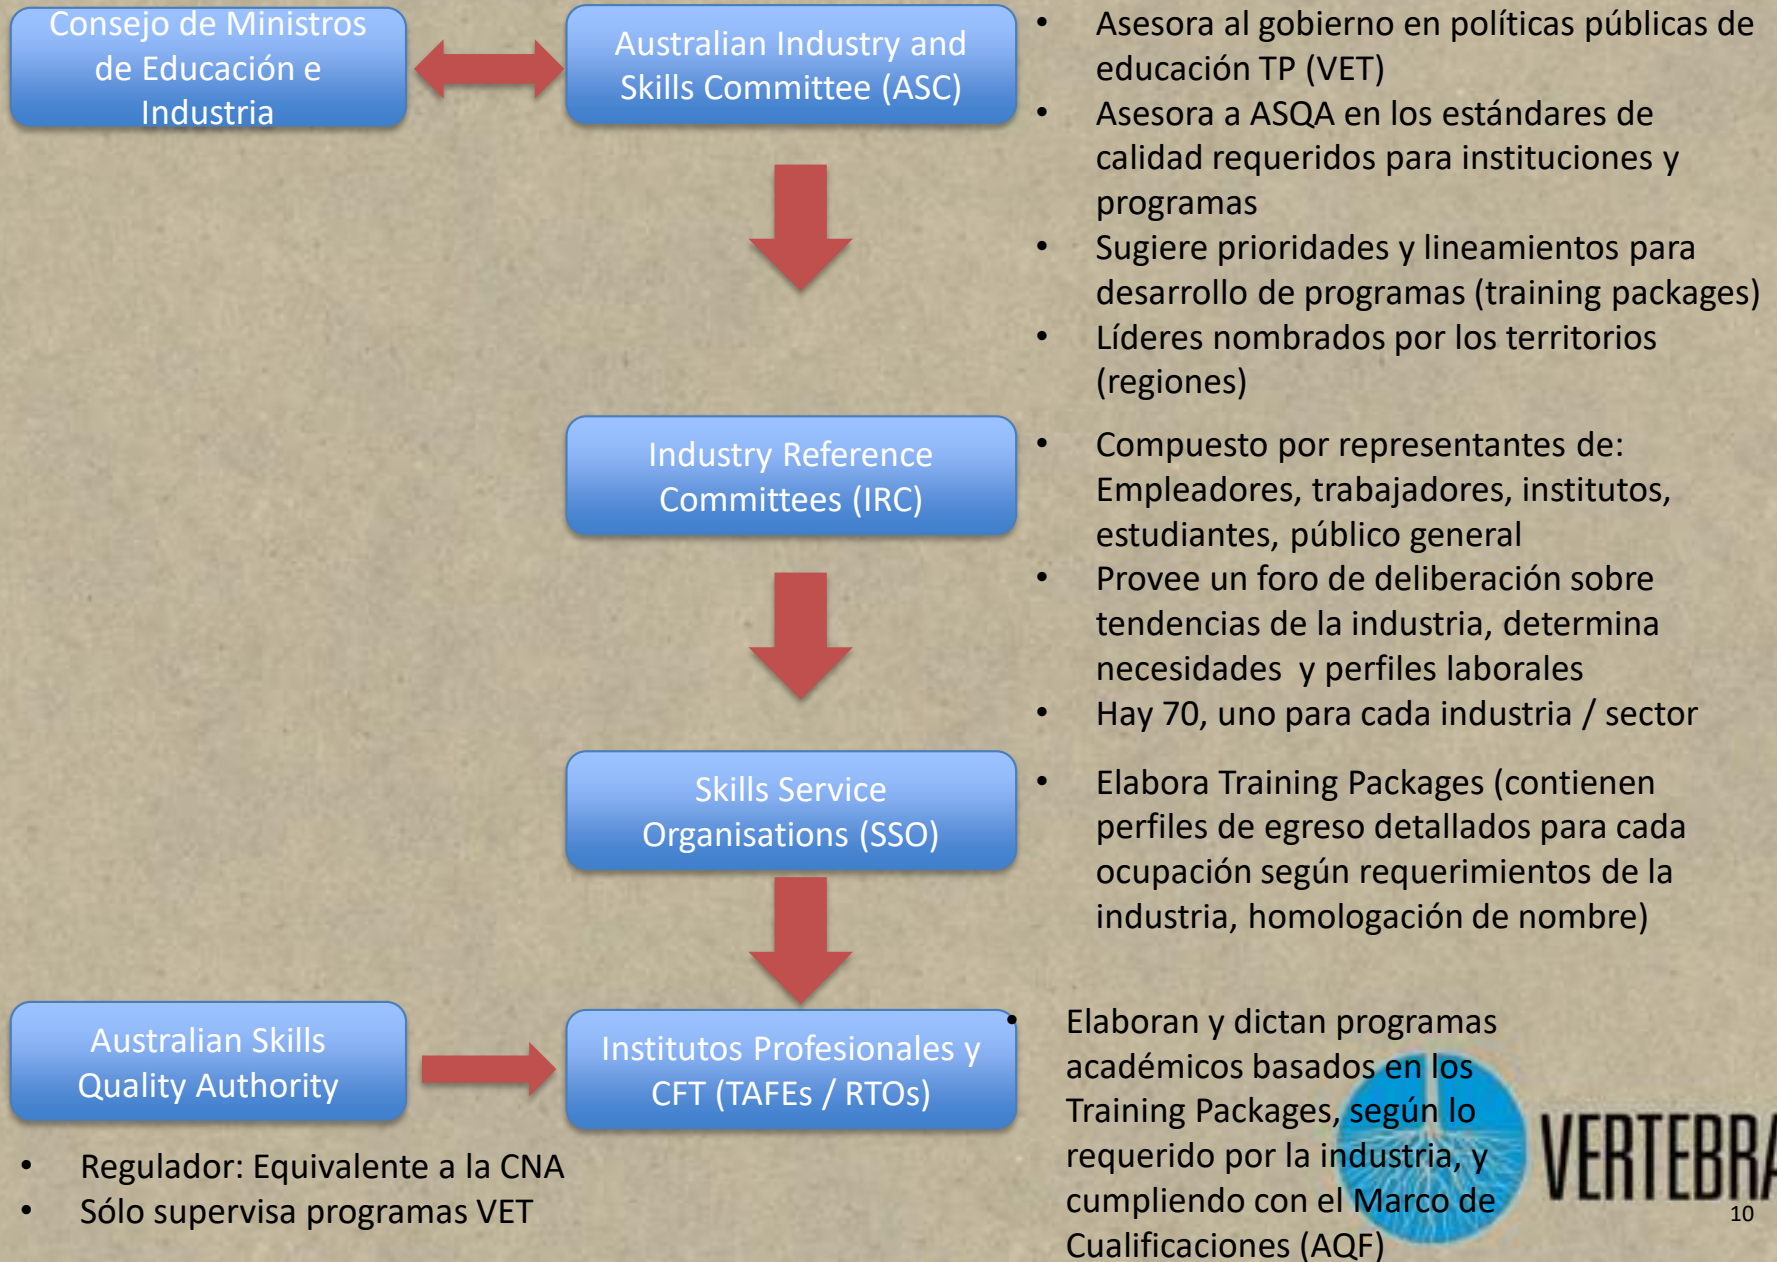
Consejo de Ministros de Educación e Industria

Australian Industry and Skills Committee (ASC)

- Asesora al gobierno en políticas públicas de educación TP (VET)
- Asesora a ASQA en los estándares de calidad requeridos para instituciones y programas
- Sugiere prioridades y lineamientos para desarrollo de programas (training packages)
- Líderes nombrados por los territorios (regiones)

Industry Reference Committees (IRC)

- Compuesto por representantes de: Empleadores, trabajadores, institutos, estudiantes, público general
- Provee un foro de deliberación sobre tendencias de la industria, determina necesidades y perfiles laborales
- Hay 70, uno para cada industria / sector

Skills Service Organisations (SSO)

- Elabora Training Packages (contienen perfiles de egreso detallados para cada ocupación según requerimientos de la industria, homologación de nombre)

Australian Skills Quality Authority

Institutos Profesionales y CFT (TAFEs / RTOs)

- Elaboran y dictan programas académicos basados en los Training Packages, según lo requerido por la industria, y cumpliendo con el Marco de Cualificaciones (AQF)

- Regulador: Equivalente a la CNA
- Sólo supervisa programas VET

VERTEBRA

10